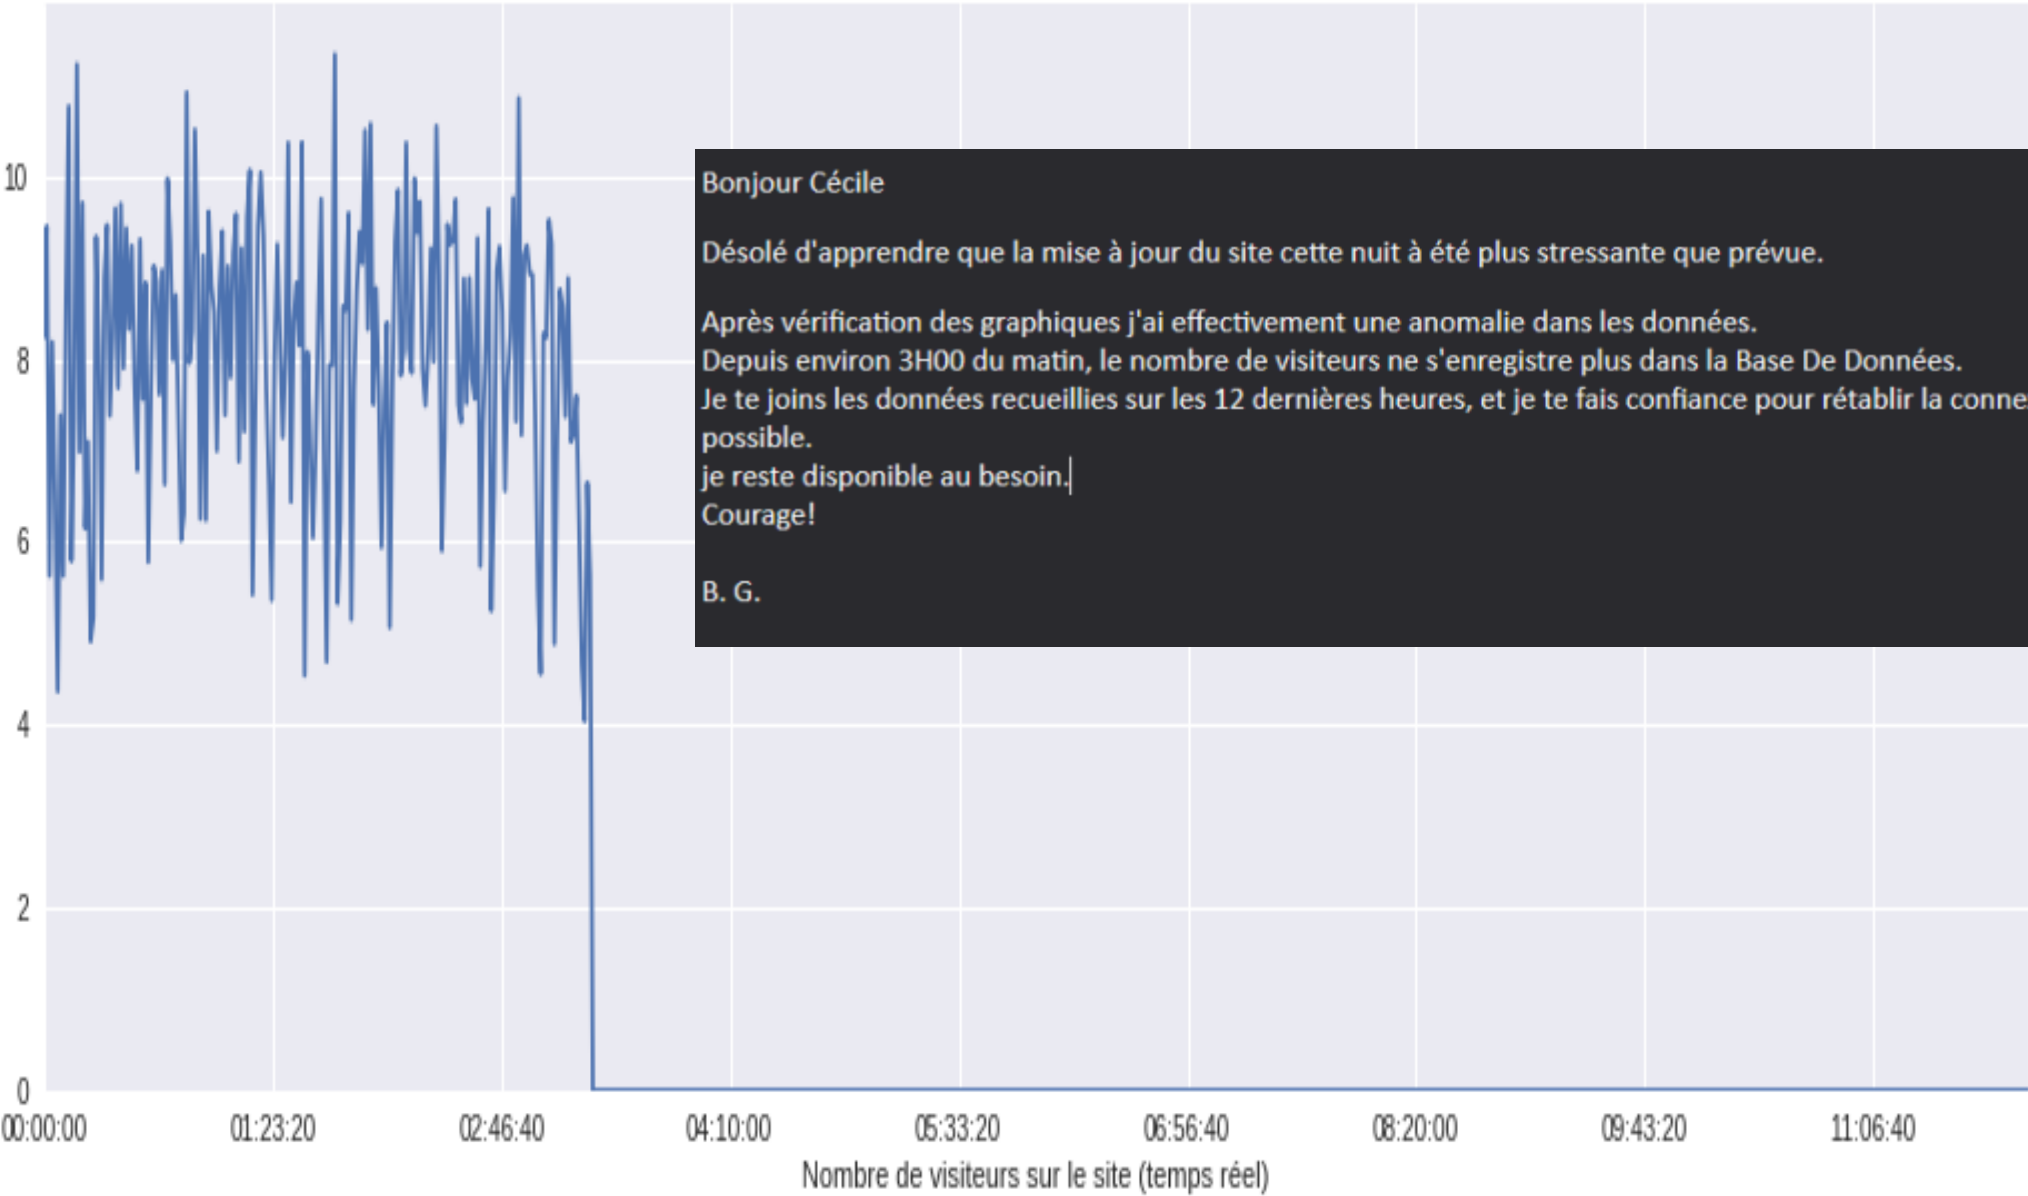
10

8

6

4

2

0

Bonjour Cécile

Désolé d'apprendre que la mise à jour du site cette nuit à été plus stressante que prévue.

Après vérification des graphiques j'ai effectivement une anomalie dans les données.
Depuis environ 3H00 du matin, le nombre de visiteurs ne s'enregistre plus dans la Base De Données.
Je te joins les données recueillies sur les 12 dernières heures, et je te fais confiance pour rétablir la conne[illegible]
possible.
je reste disponible au besoin.
Courage!

B. G.

00:00:00 01:23:20 02:46:40 04:10:00 05:33:20 06:56:40 08:20:00 09:43:20 11:06:40

Nombre de visiteurs sur le site (temps réel)